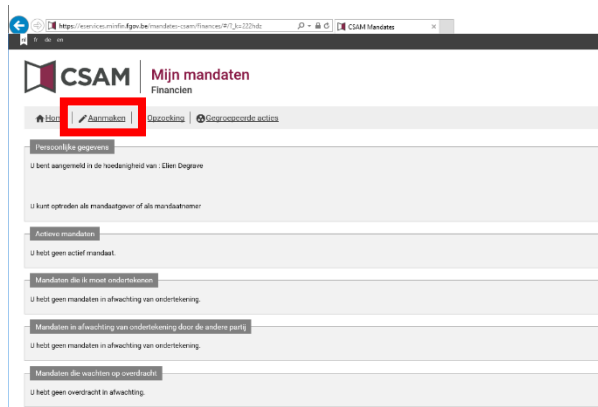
https://eservices.minfin.fgov.be/mandates-csam/finances/#/?_k=222ndc
CSAM Mandates
fr de en

CSAM
Mijn mandaten
Financien

Hom | Aanmaken | Opzoeking | Gegroepeerde acties

Persoonlijke gegevens
U bent aangemeld in de hoedanigheid van : Elien Degrave

U kunt optreden als mandaatgever of als mandaatnemer

Actieve mandaten
U hebt geen actief mandaat.

Mandaten die ik moet ondertekenen
U hebt geen mandaten in afwachting van ondertekening.

Mandaten in afwachting van ondertekening door de andere partij
U hebt geen mandaten in afwachting van ondertekening.

Mandaten die wachten op overdracht
U hebt geen overdracht in afwachting.